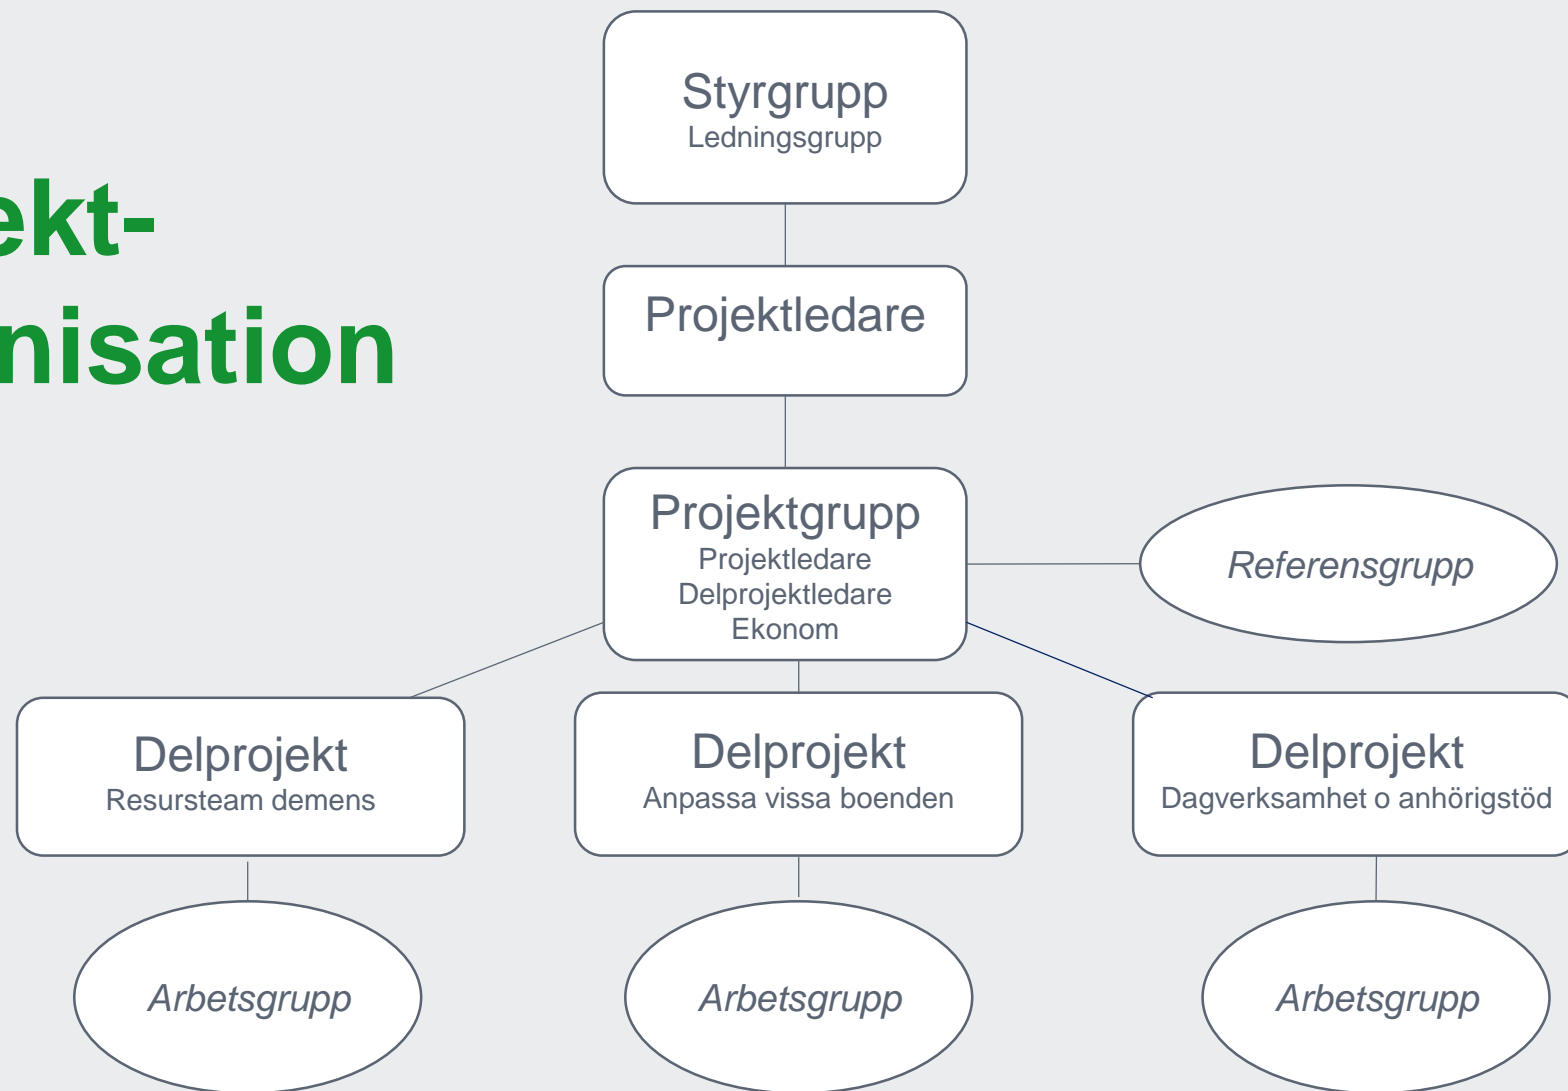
ekt-
nisation

Styrgrupp
Ledningsgrupp

Projektledare

Projektgrupp
Projektledare
Delprojektledare
Ekonom

Referensgrupp

Delprojekt
Resursteam demens

Delprojekt
Anpassa vissa boenden

Delprojekt
Dagverksamhet o anhörigstöd

Arbetsgrupp

Arbetsgrupp

Arbetsgrupp